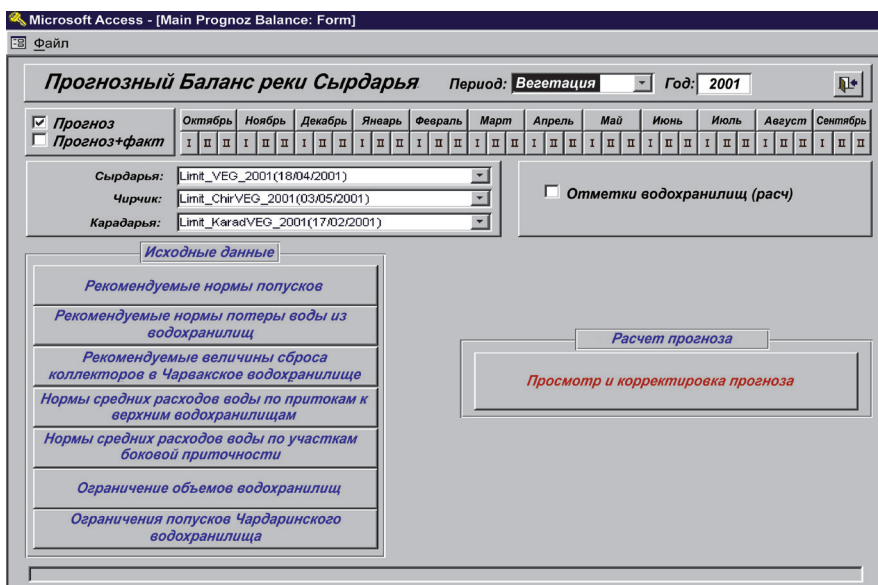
Microsoft Access - [Main Prognoz Balance: Form]

Файл

Прогнозный Баланс реки Сырдарья

Период: Вегетация

Год: 2001

☑ Прогноз
☐ Прогноз+факт

| Октябрь | | | Ноябрь | | | Декабрь | | | Январь | | | Февраль | | | Март | | | Апрель | | | Май | | | Июнь | | | Июль | | | Август | | | Сентябрь | | |
|---|---|---|---|---|---|---|---|---|---|---|---|---|---|---|---|---|---|---|---|---|---|---|---|---|---|---|---|---|---|---|---|---|---|---|---|
| I | II | III | I | II | III | I | II | III | I | II | III | I | II | III | I | II | III | I | II | III | I | II | III | I | II | III | I | II | III | I | II | III | I | II | III |

Сырдарья: Limit_VEG_2001(18/04/2001)
Чирчик: Limit_ChirVEG_2001(03/05/2001)
Карадарья: Limit_KaradVEG_2001(17/02/2001)

☐ Отметки водохранилищ (расч)

Исходные данные

Рекомендуемые нормы попусков

Рекомендуемые нормы потери воды из водохранилищ

Рекомендуемые величины сброса коллекторов в Чарвакское водохранилище

Нормы средних расходов воды по притокам к верхним водохранилищам

Нормы средних расходов воды по участкам боковой приточности

Ограничение объемов водохранилищ

Ограничения попусков Чардаринского водохранилища

Расчет прогноза

Просмотр и корректировка прогноза